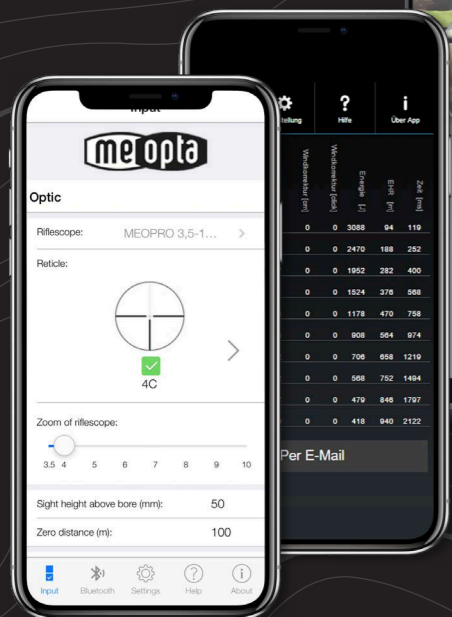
Input

meopta

Optic

Riflescope: MEOPRO 3,5-1... >

Reticle:

4C

Zoom of riflescope:

3.5 4 5 6 7 8 9 10

Sight height above bore (mm): 50

Zero distance (m): 100

Input Bluetooth Settings Help About

tellung Hilfe Über App

| Windkorrektur [cm] | Windkorrektur [click] | Energie [J] | EHR [m] | Zeit [ms] |
|---|---|---|---|---|
| 0 | 0 | 3088 | 94 | 119 |
| 0 | 0 | 2470 | 188 | 252 |
| 0 | 0 | 1952 | 282 | 400 |
| 0 | 0 | 1524 | 376 | 568 |
| 0 | 0 | 1178 | 470 | 758 |
| 0 | 0 | 908 | 564 | 974 |
| 0 | 0 | 706 | 658 | 1219 |
| 0 | 0 | 568 | 752 | 1494 |
| 0 | 0 | 479 | 846 | 1797 |
| 0 | 0 | 418 | 940 | 2122 |

Per E-Mail